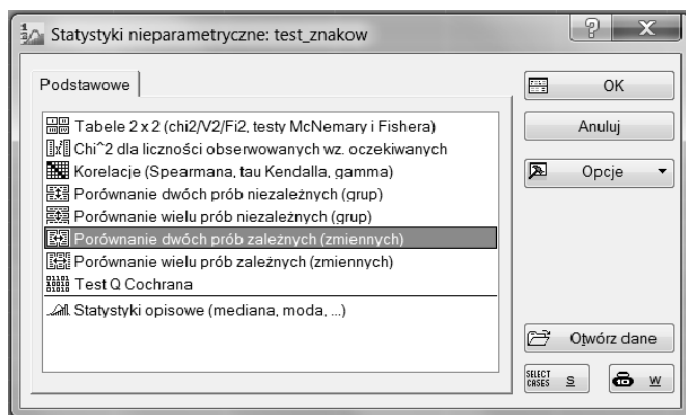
Statystyki nieparametryczne: test_znakow

?

X

Podstawowe

Tabele 2 x 2 (chi2/V2/Fi2, testy McNemary i Fishera)
Chi^2 dla liczności obserwowanych wz. oczekiwanych
Korelacje (Spearmana, tau Kendalla, gamma)
Porównanie dwóch prób niezależnych (grup)
Porównanie wielu prób niezależnych (grup)
Porównanie dwóch prób zależnych (zmiennych)
Porównanie wielu prób zależnych (zmiennych)
Test Q Cochrana
Statystyki opisowe (mediana, moda, ...)

OK

Anuluj

Opcje

Otwórz dane

SELECT CASES S

W